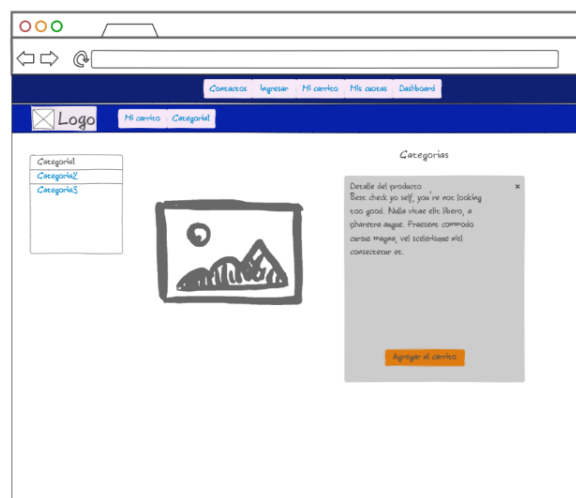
Contactos | Ingresar | Mi carrito | Mis cuotas | Dashboard

Logo

Mi carrito | Categoria1

Categoria1
Categoria2
Categoria3

Categorias

Detalle del producto
Best check yo self, you're not looking too good. Nulla vitae elit libero, a pharetra augue. Praesent commodo cursus magna, vel scelerisque nisl consectetur et.

×

Agregar al carrito